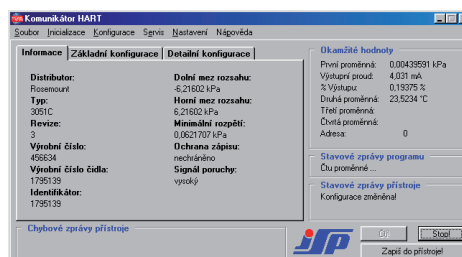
Komunikátor HART

Soubor Inicializace Konfigurace Servis Nastavení Nápověda

Informace | Základní konfigurace | Detailní konfigurace

Distributor:
Rosemount
Typ:
3051C
Revize:
3
Výrobní číslo:
456634
Výrobní číslo čidla:
1795139
Identifikátor:
1795139

Dolní mez rozsahu:
-6,21602 kPa
Horní mez rozsahu:
6,21602 kPa
Minimální rozpětí:
0,0621707 kPa
Ochrana zápisu:
nechráněno
Signál poruchy:
vysoký

Okamžité hodnoty
První proměnná: 0,00439591 kPa
Výstupní proud: 4,031 mA
% Výstupu: 0,19375 %
Druhá proměnná: 23,5234 °C
Třetí proměnná:
Čtvrtá proměnná:
Adresa: 0

Stavové zprávy programu
Čtu proměnné ...

Stavové zprávy přístroje
Konfigurace změněna!

Chybové zprávy přístroje

jsp

Čti
Stop!
Zapiš do přístroje!